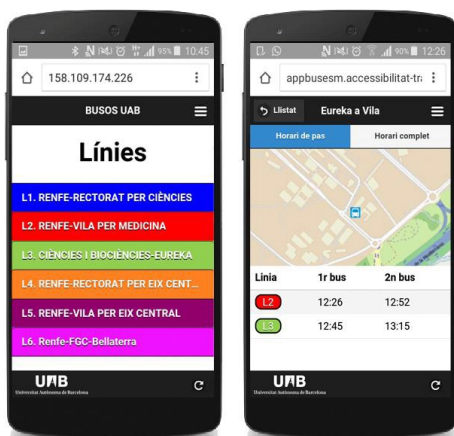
95% 10:45

158.109.174.226

BUSOS UAB

Línies

L1. RENFE-RECTORAT PER CIÈNCIES

L2. RENFE-VILA PER MEDICINA

L3. CIÈNCIES I BIOCIÈNCIES-EUREKA

L4. RENFE-RECTORAT PER EIX CENT...

L5. RENFE-VILA PER EIX CENTRAL

L6. Renfe-FGC-Bellaterra

UAB
Universitat Autònoma de Barcelona

90% 12:26

appbusesm.accessibilitat-tr

Llistat

Eureka a Vila

Horari de pas

Horari complet

| Línia | 1r bus | 2n bus |
|---|---|---|
| L2 | 12:26 | 12:52 |
| L3 | 12:45 | 13:15 |

UAB
Universitat Autònoma de Barcelona